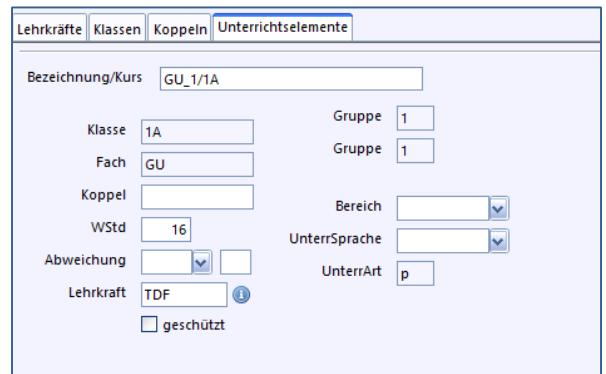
Lehrkräfte | Klassen | Koppeln | Unterrichtselemente

Bezeichnung/Kurs GU_1/1A

Klasse 1A
Fach GU
Koppel
WStd 16
Abweichung
Lehrkraft TDF
geschützt

Gruppe 1
Gruppe 1

Bereich
UnterrSprache
UnterrArt p